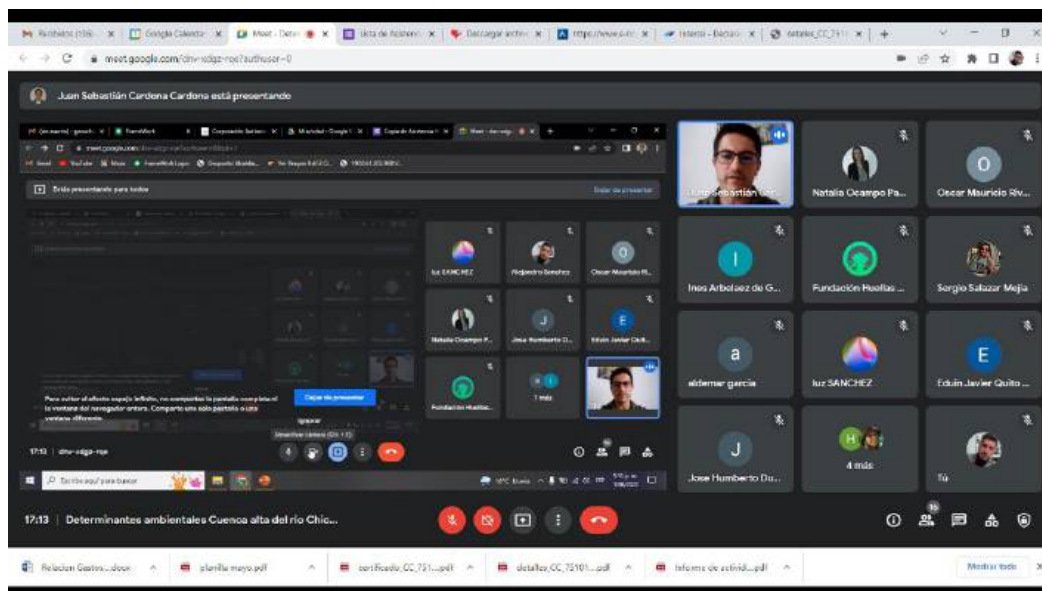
Recibidos (158) | Google Calendar | Meet - Deter | Lista de Asistenc | Descargar archiv | https://www.e-n | Interior - Declar | detalles_CC_7510

meet.google.com/dnw-sdgz-roe?authuser=0

Juan Sebastián Cardona Cardona está presentando

Estás presentando para todos

Dejar de presentar

luz SANCHEZ

Alejandro Sanchez

Oscar Mauricio R...

Natalia Ocampo P...

Jose Humberto D...

Eduin Javier Quit...

Fundacion Huellas...

7 más

Para evitar el efecto espejo infinito, no compartas la pantalla completa ni la ventana del navegador entera. Comparte una sola pestaña o una ventana diferente.

Dejar de presentar

Ignorar

17:13 | dnw-sdgz-roe

Escribe aquí para buscar

Juan Sebastián Car...

Natalia Ocampo Pa...

Oscar Mauricio Riv...

I

Ines Arbelaez de G...

Fundación Huellas ...

Sergio Salazar Mejia

a

aldemar garcia

luz SANCHEZ

E

Eduin Javier Quito ...

J

Jose Humberto Du...

4 más

Tú

17:13 | Determinantes ambientales Cuenca alta del rio Chic...

15

Relacion Gastos....docx

planilla mayo.pdf

certificado_CC_751....pdf

detalles_CC_75101....pdf

informe de activid....pdf

Mostrar todo